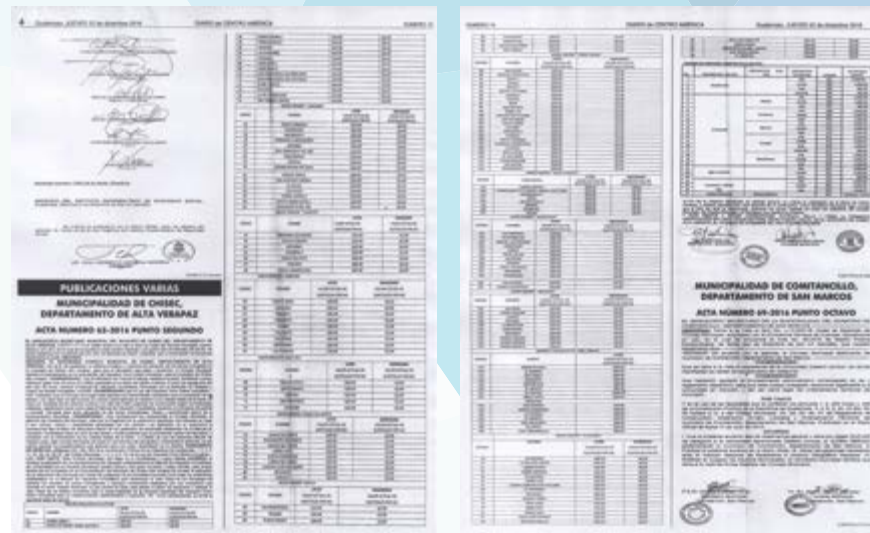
DIARIO de CENTRO AMÉRICA

PUBLICACIONES VARIAS

MUNICIPALIDAD DE CHISEC, DEPARTAMENTO DE ALTA VERAPAZ

ACTA NUMERO 65-2016 PUNTO SEGUNDO

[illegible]

DIARIO de CENTRO AMÉRICA

MUNICIPALIDAD DE COMITANCILLO, DEPARTAMENTO DE SAN MARCOS

ACTA NUMERO 69-2016 PUNTO OCTAVO

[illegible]